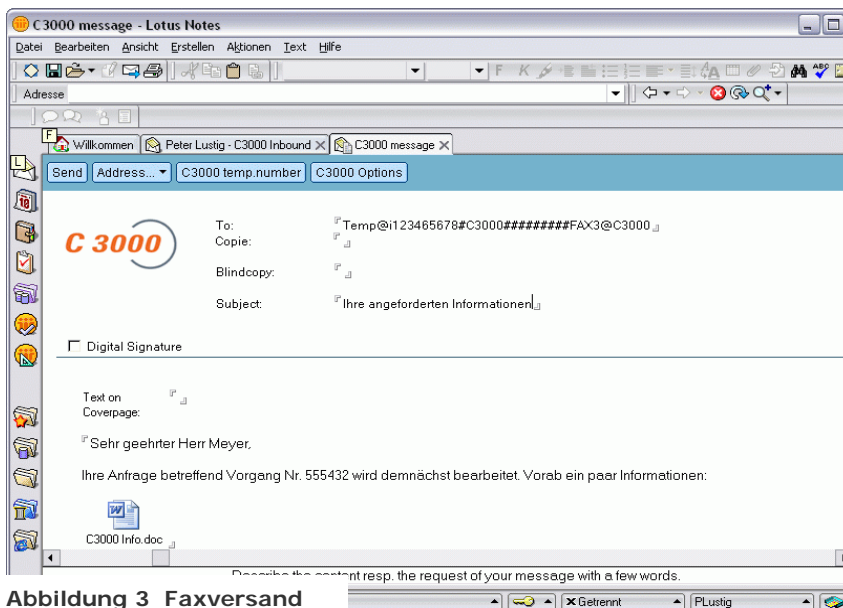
C3000 message - Lotus Notes

Datei Bearbeiten Ansicht Erstellen Aktionen Text Hilfe

F K

Adresse

Willkommen | Peter Lustig - C3000 Inbound | C3000 message

Send | Address... | C3000 temp.number | C3000 Options

C 3000

To: Temp@i123465678#C3000#########FAX3@C3000
Copie:

Blindcopy:

Subject: Ihre angeforderten Informationen

Digital Signature

Text on Coverpage:

Sehr geehrter Herr Meyer,

Ihre Anfrage betreffend Vorgang Nr. 555432 wird demnächst bearbeitet. Vorab ein paar Informationen:

C3000 Info.doc

Describe the content resp. the request of your message with a few words.

Getrennt | PLustig

Abbildung 3 Faxversand